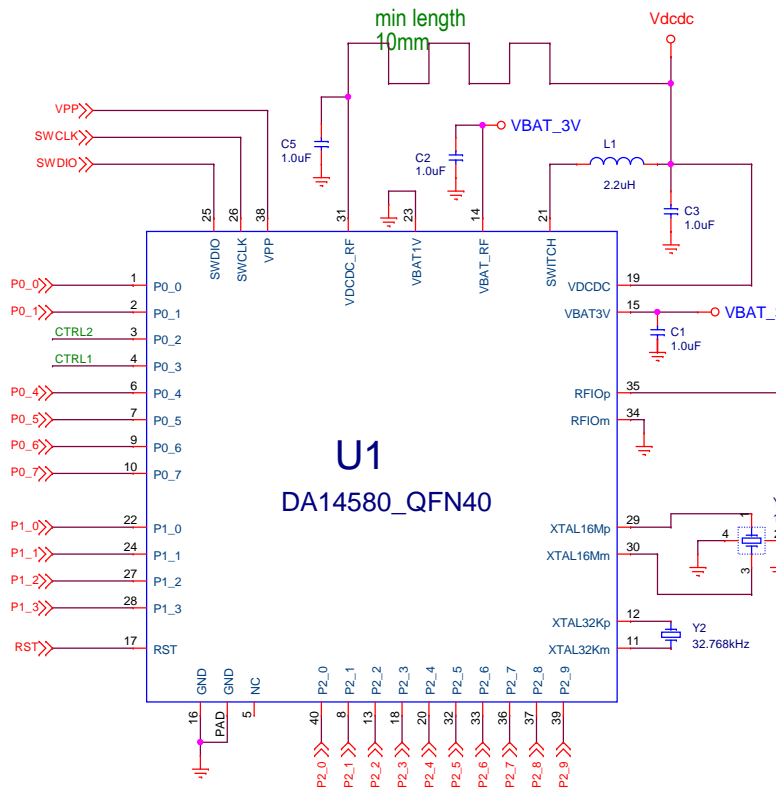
min length
10mm

Vdcdc

VPP
SWCLK
SWDIO

C5
1.0uF

C2
1.0uF

VBAT_3V

L1
2.2uH

C3
1.0uF

25 SWDIO
26 SWCLK
38 VPP
31 VDCDC_RF
23 VBAT1V
14 VBAT_RF
21 SWITCH

P0_0 1 P0_0
P0_1 2 P0_1
CTRL2 3 P0_2
CTRL1 4 P0_3
P0_4 6 P0_4
P0_5 7 P0_5
P0_6 9 P0_6
P0_7 10 P0_7

U1
DA14580_QFN40

P1_0 22 P1_0
P1_1 24 P1_1
P1_2 27 P1_2
P1_3 28 P1_3
RST 17 RST

VDCDC 19
VBAT3V 15
VBAT_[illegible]

C1
1.0uF

RFIOp 35
RFIOm 34

XTAL16Mp 29
XTAL16Mm 30
4
3

XTAL32Kp 12
XTAL32Km 11
Y2
32.768kHz

GND GND NC
16 PAD 5

P2_0 40
P2_1 8
P2_2 13
P2_3 18
P2_4 20
P2_5 32
P2_6 33
P2_7 36
P2_8 37
P2_9 39

P2_0 P2_1 P2_2 P2_3 P2_4 P2_5 P2_6 P2_7 P2_8 P2_9